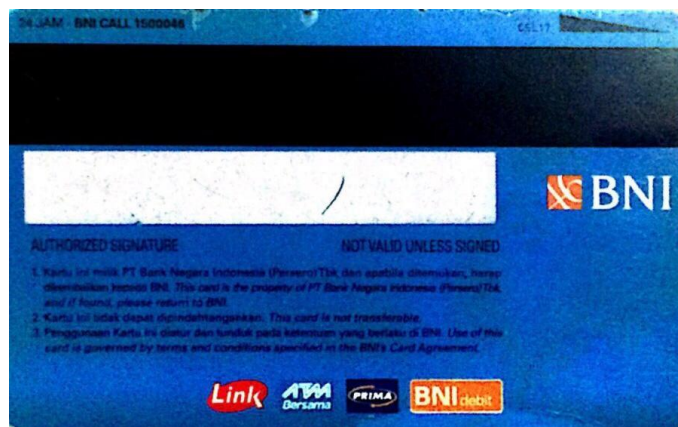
24 JAM - BNI CALL 1500046

6SL17

BNI

AUTHORIZED SIGNATURE

NOT VALID UNLESS SIGNED

1. Kartu ini milik PT Bank Negara Indonesia (Persero) Tbk dan apabila ditemukan, harap dikembalikan kepada BNI. This card is the property of PT Bank Negara Indonesia (Persero) Tbk, and if found, please return to BNI.
2. Kartu ini tidak dapat dipindahtangankan. This card is not transferable.
3. Penggunaan Kartu ini diatur dan tunduk pada ketentuan yang berlaku di BNI. Use of this card is governed by terms and conditions specified in the BNI's Card Agreement.

Link

ATM Bersama

PRIMA

BNI debit